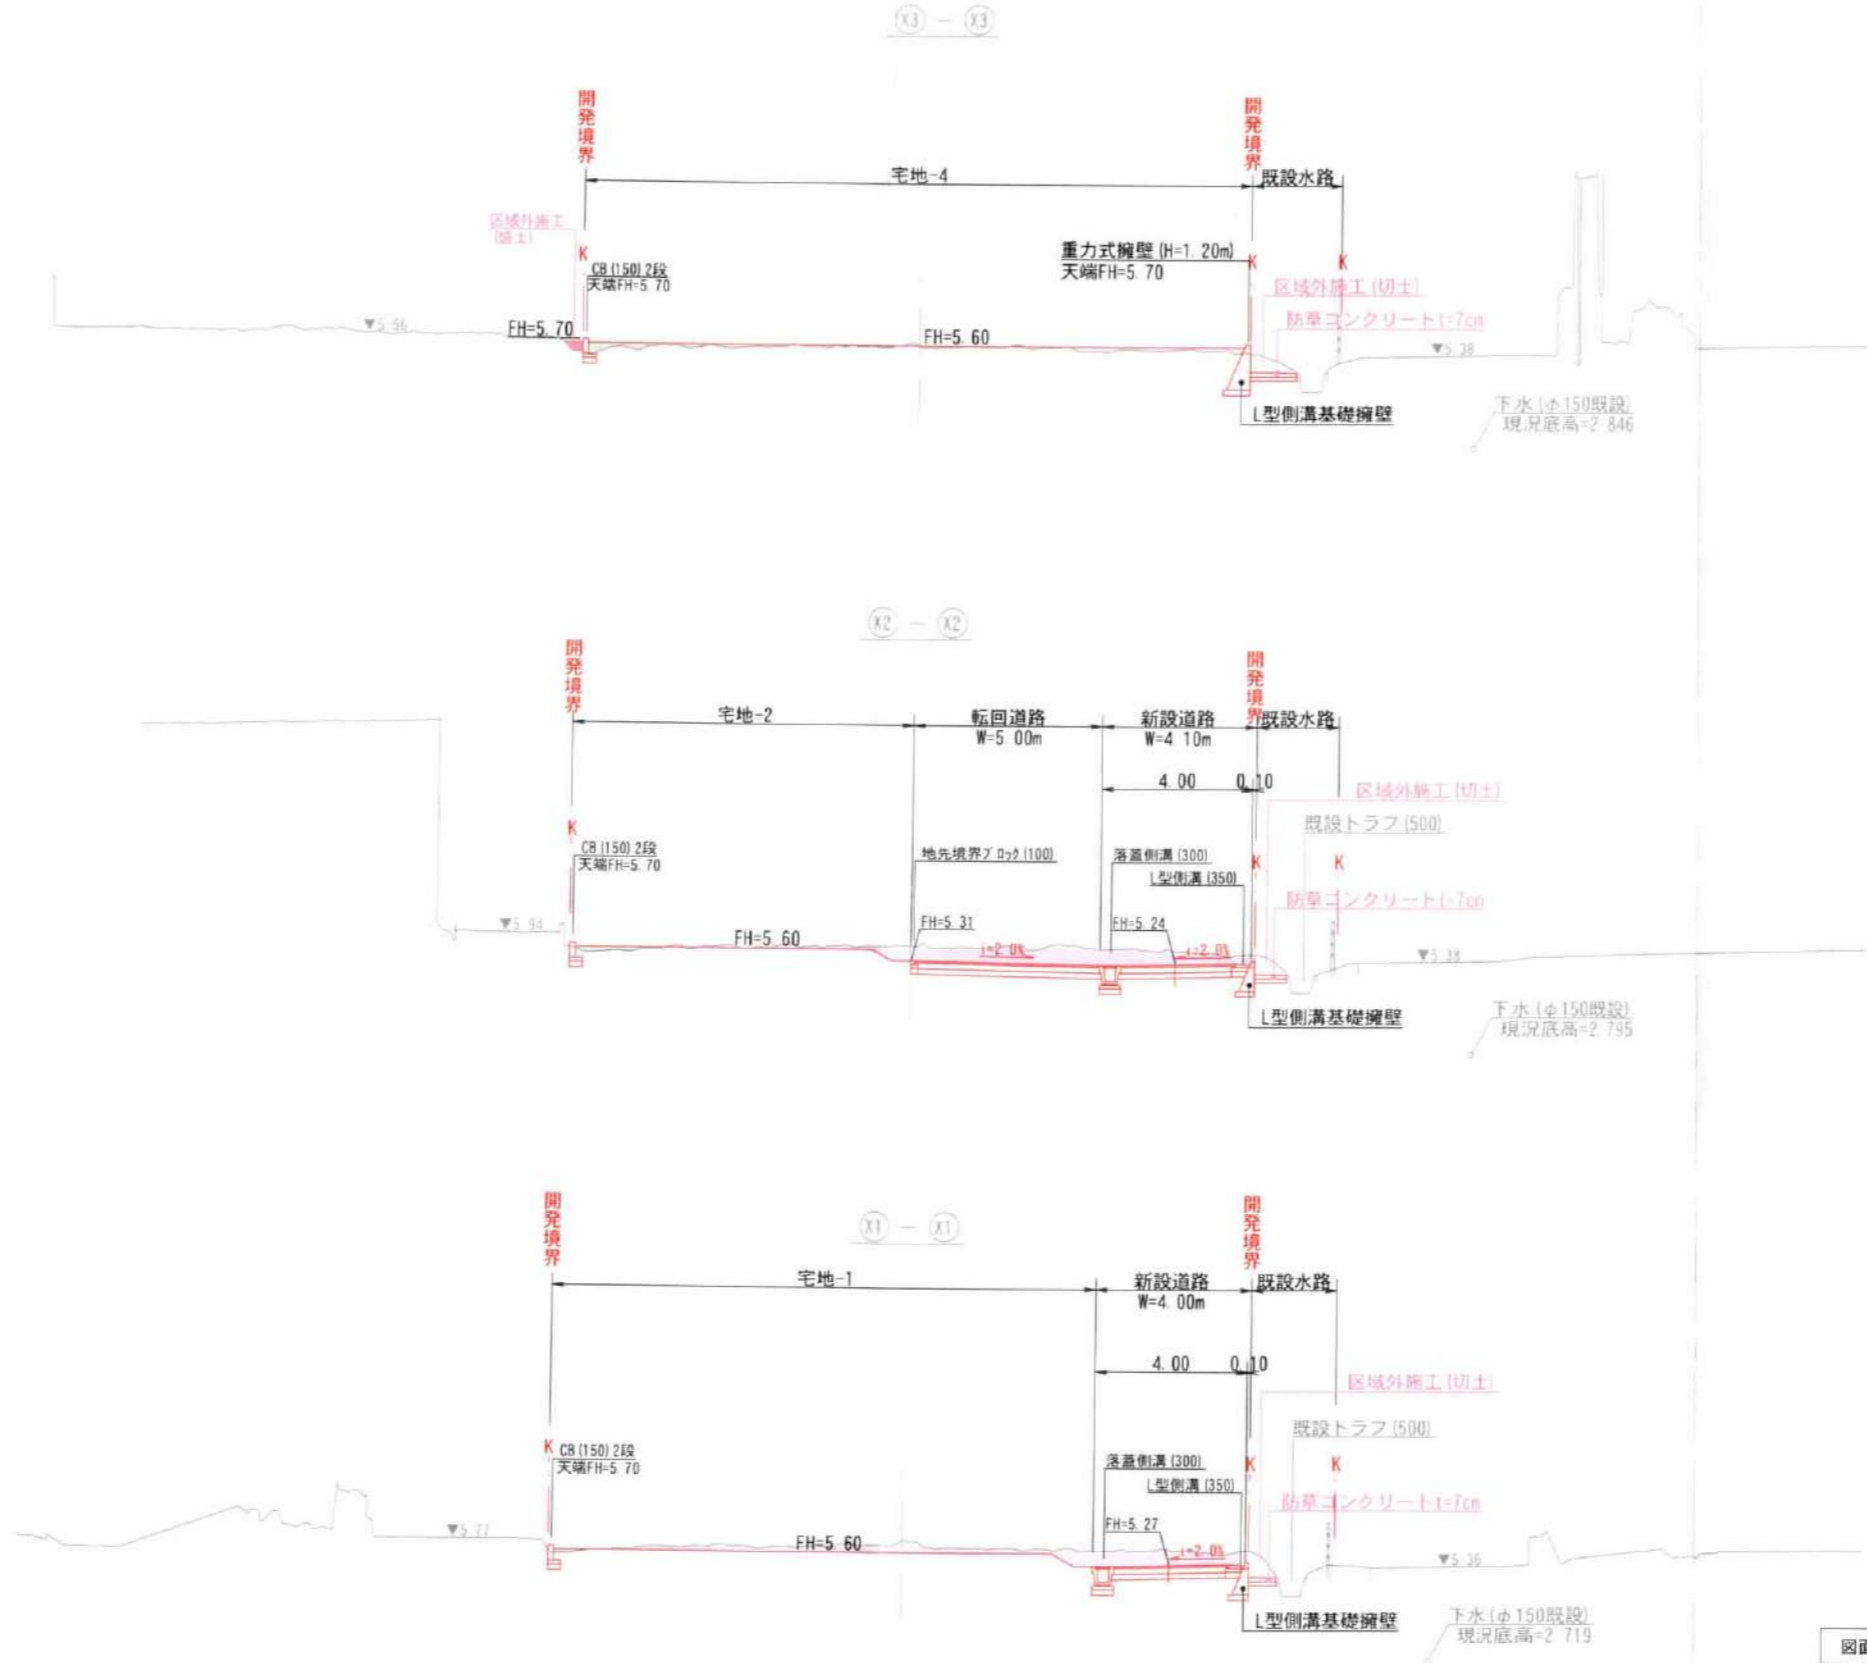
X3 — X3

開発境界

開発境界

宅地-4

既設水路

区域外施工(盛土)

K

CB(150)2段
天端FH=5.70

重力式擁壁(H=1.20m)
天端FH=5.70

K

K

区域外施工(切土)

防草コンクリートt=7cm

▼5.96

FH=5.70

FH=5.60

▼5.38

L型側溝基礎擁壁

下水(φ150既設)
現況底高=2.846

X2 — X2

開発境界

開発境界

宅地-2

転回道路
W=5.00m

新設道路
W=4.10m

既設水路

4.00

0.10

区域外施工(切土)

既設トラフ(500)

K

CB(150)2段
天端FH=5.70

地先境界ブロック(100)

落蓋側溝(300)

L型側溝(350)

K

K

防草コンクリートt=7cm

▼5.94

FH=5.31

FH=5.24

FH=5.60

i=2.0%

i=2.0%

▼5.38

L型側溝基礎擁壁

下水(φ150既設)
現況底高=2.795

X1 — X1

開発境界

開発境界

宅地-1

新設道路
W=4.00m

既設水路

4.00

0.10

区域外施工(切土)

既設トラフ(500)

K

CB(150)2段
天端FH=5.70

落蓋側溝(300)

L型側溝(350)

K

K

防草コンクリートt=7cm

▼5.77

FH=5.27

FH=5.60

i=2.0%

▼5.36

L型側溝基礎擁壁

下水(φ150既設)
現況底高=2.719

図面